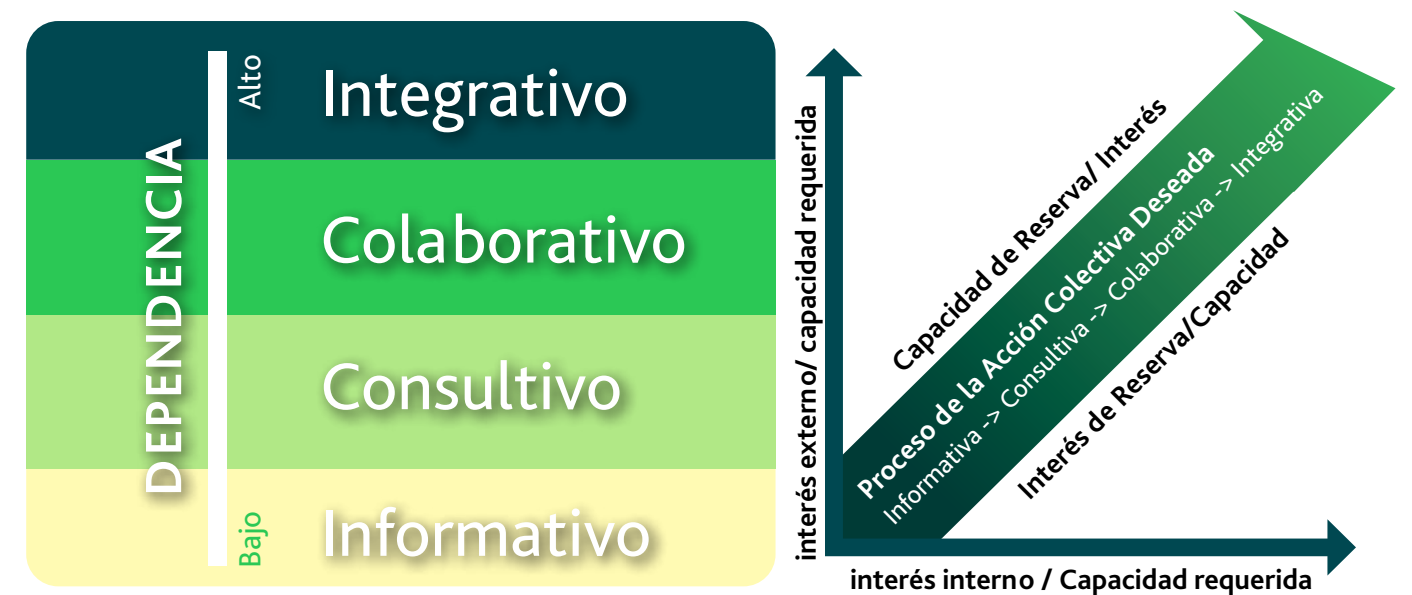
DEPENDENCIA

Alto

Integrativo

Colaborativo

Consultivo

Informativo

Bajo

interés externo/ capacidad requerida

Capacidad de Reserva/ Interés

Proceso de la Acción Colectiva Deseada

Informativa -> Consultiva -> Colaborativa -> Integrativa

Interés de Reserva/Capacidad

interés interno / Capacidad requerida